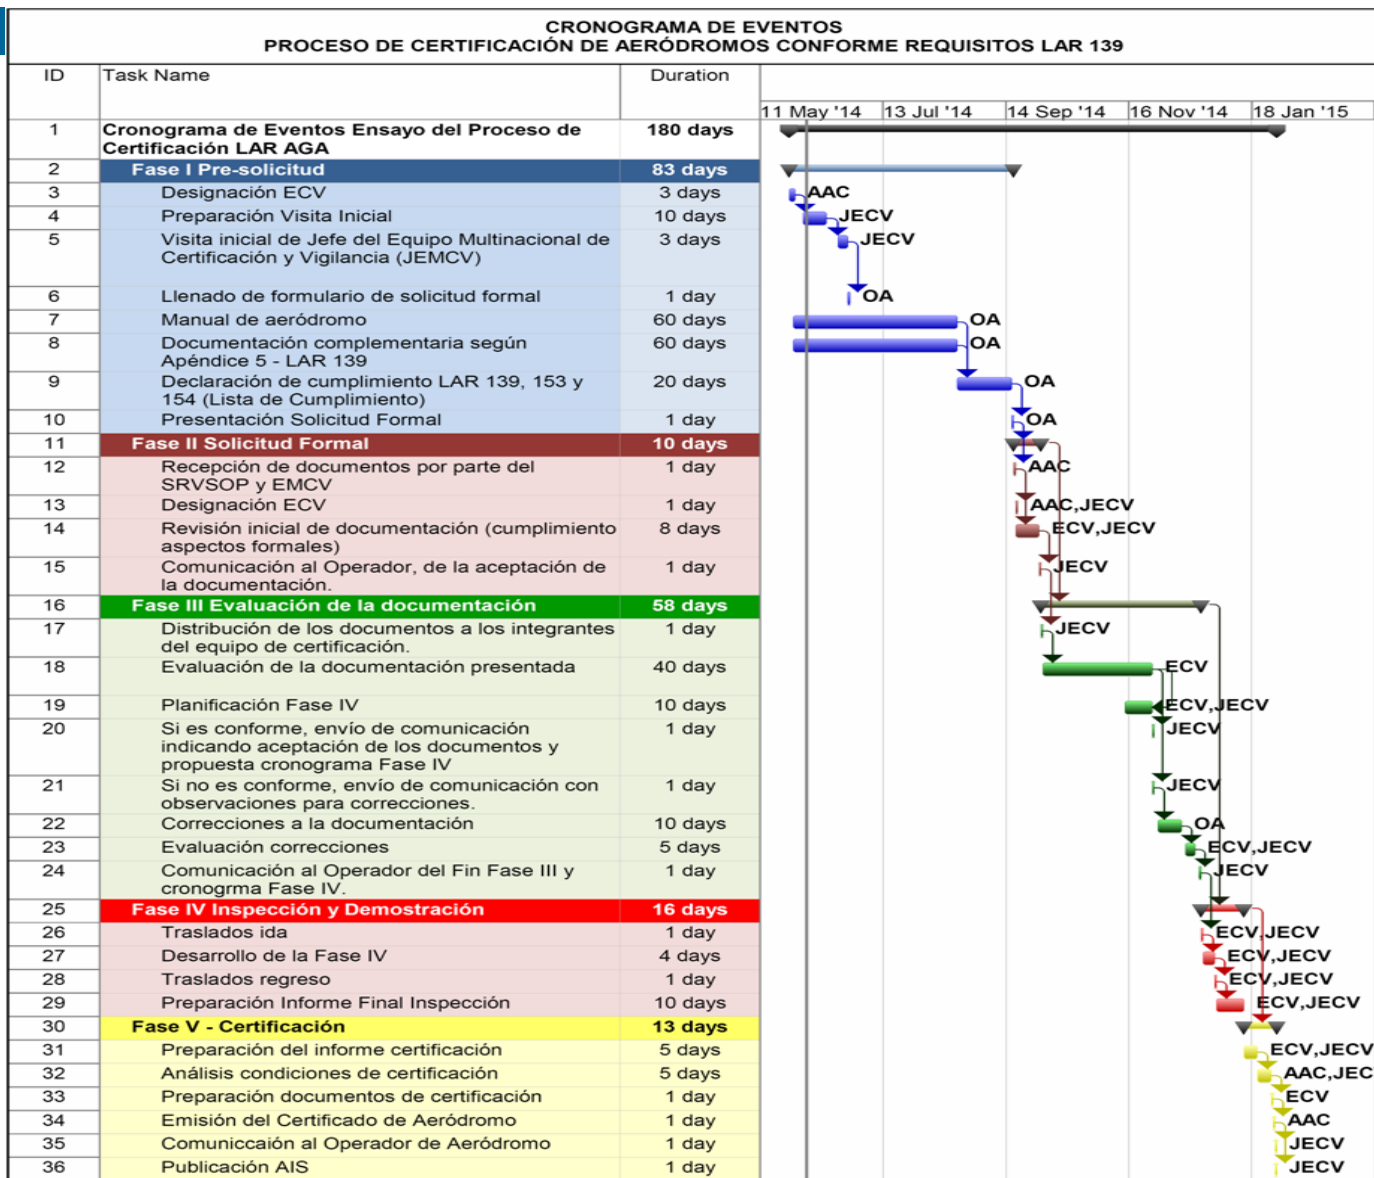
CRONOGRAMA DE EVENTOS
PROCESO DE CERTIFICACIÓN DE AERÓDROMOS CONFORME REQUISITOS LAR 139

| ID | Task Name | Duration |
|---|---|---|
| 1 | Cronograma de Eventos Ensayo del Proceso de Certificación LAR AGA | 180 days |
| 2 | Fase I Pre-solicitud | 83 days |
| 3 | Designación ECV | 3 days |
| 4 | Preparación Visita Inicial | 10 days |
| 5 | Visita inicial de Jefe del Equipo Multinacional de Certificación y Vigilancia (JEMCV) | 3 days |
| 6 | Llenado de formulario de solicitud formal | 1 day |
| 7 | Manual de aeródromo | 60 days |
| 8 | Documentación complementaria según Apéndice 5 - LAR 139 | 60 days |
| 9 | Declaración de cumplimiento LAR 139, 153 y 154 (Lista de Cumplimiento) | 20 days |
| 10 | Presentación Solicitud Formal | 1 day |
| 11 | Fase II Solicitud Formal | 10 days |
| 12 | Recepción de documentos por parte del SRVSOP y EMCV | 1 day |
| 13 | Designación ECV | 1 day |
| 14 | Revisión inicial de documentación (cumplimiento aspectos formales) | 8 days |
| 15 | Comunicación al Operador, de la aceptación de la documentación. | 1 day |
| 16 | Fase III Evaluación de la documentación | 58 days |
| 17 | Distribución de los documentos a los integrantes del equipo de certificación. | 1 day |
| 18 | Evaluación de la documentación presentada | 40 days |
| 19 | Planificación Fase IV | 10 days |
| 20 | Si es conforme, envío de comunicación indicando aceptación de los documentos y propuesta cronograma Fase IV | 1 day |
| 21 | Si no es conforme, envío de comunicación con observaciones para correcciones. | 1 day |
| 22 | Correcciones a la documentación | 10 days |
| 23 | Evaluación correcciones | 5 days |
| 24 | Comunicación al Operador del Fin Fase III y cronogrma Fase IV. | 1 day |
| 25 | Fase IV Inspección y Demostración | 16 days |
| 26 | Traslados ida | 1 day |
| 27 | Desarrollo de la Fase IV | 4 days |
| 28 | Traslados regreso | 1 day |
| 29 | Preparación Informe Final Inspección | 10 days |
| 30 | Fase V - Certificación | 13 days |
| 31 | Preparación del informe certificación | 5 days |
| 32 | Análisis condiciones de certificación | 5 days |
| 33 | Preparación documentos de certificación | 1 day |
| 34 | Emisión del Certificado de Aeródromo | 1 day |
| 35 | Comuniccaión al Operador de Aeródromo | 1 day |
| 36 | Publicación AIS | 1 day |

11 May '14 | 13 Jul '14 | 14 Sep '14 | 16 Nov '14 | 18 Jan '15

AAC
JECV
JECV
OA
OA
OA
OA
OA
AAC
AAC,JECV
ECV,JECV
JECV
JECV
ECV
ECV,JECV
JECV
JECV
OA
ECV,JECV
JECV
ECV,JECV
ECV,JECV
ECV,JECV
ECV,JECV
ECV,JECV
AAC,JEC
ECV
AAC
JECV
JECV